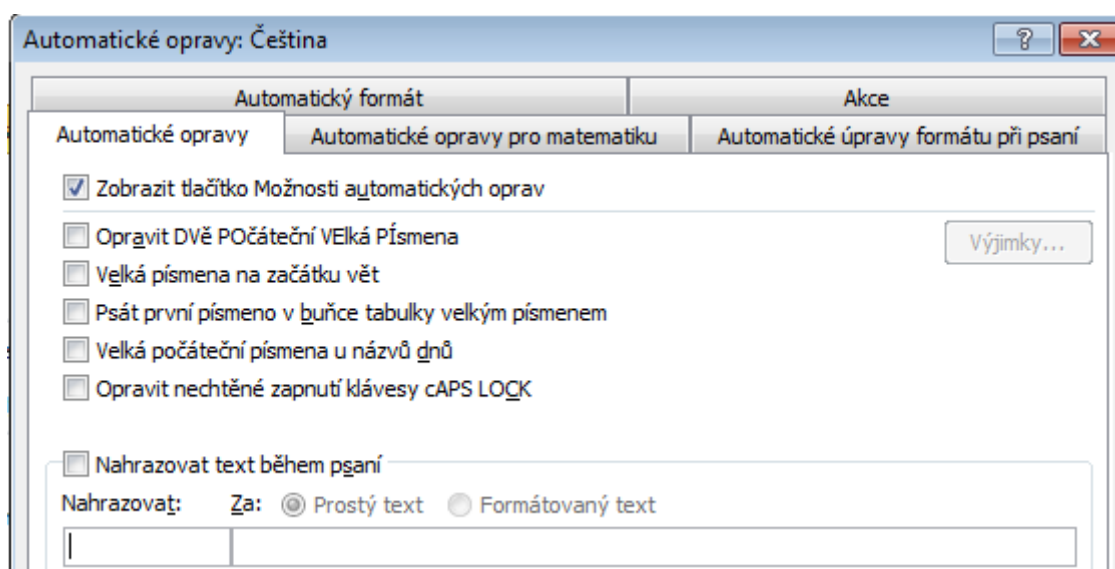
Automatické opravy: Čeština

?

Automatický formát

Akce

Automatické opravy

Automatické opravy pro matematiku

Automatické úpravy formátu při psaní

Zobrazit tlačítko Možnosti automatických oprav

Opravit DVě POčáteční VElká PÍsmena

Výjimky...

Velká písmena na začátku vět

Psát první písmeno v buňce tabulky velkým písmenem

Velká počáteční písmena u názvů dnů

Opravit nechtěné zapnutí klávesy cAPS LOCK

Nahrazovat text během psaní

Nahrazovat:

Za:

Prostý text

Formátovaný text